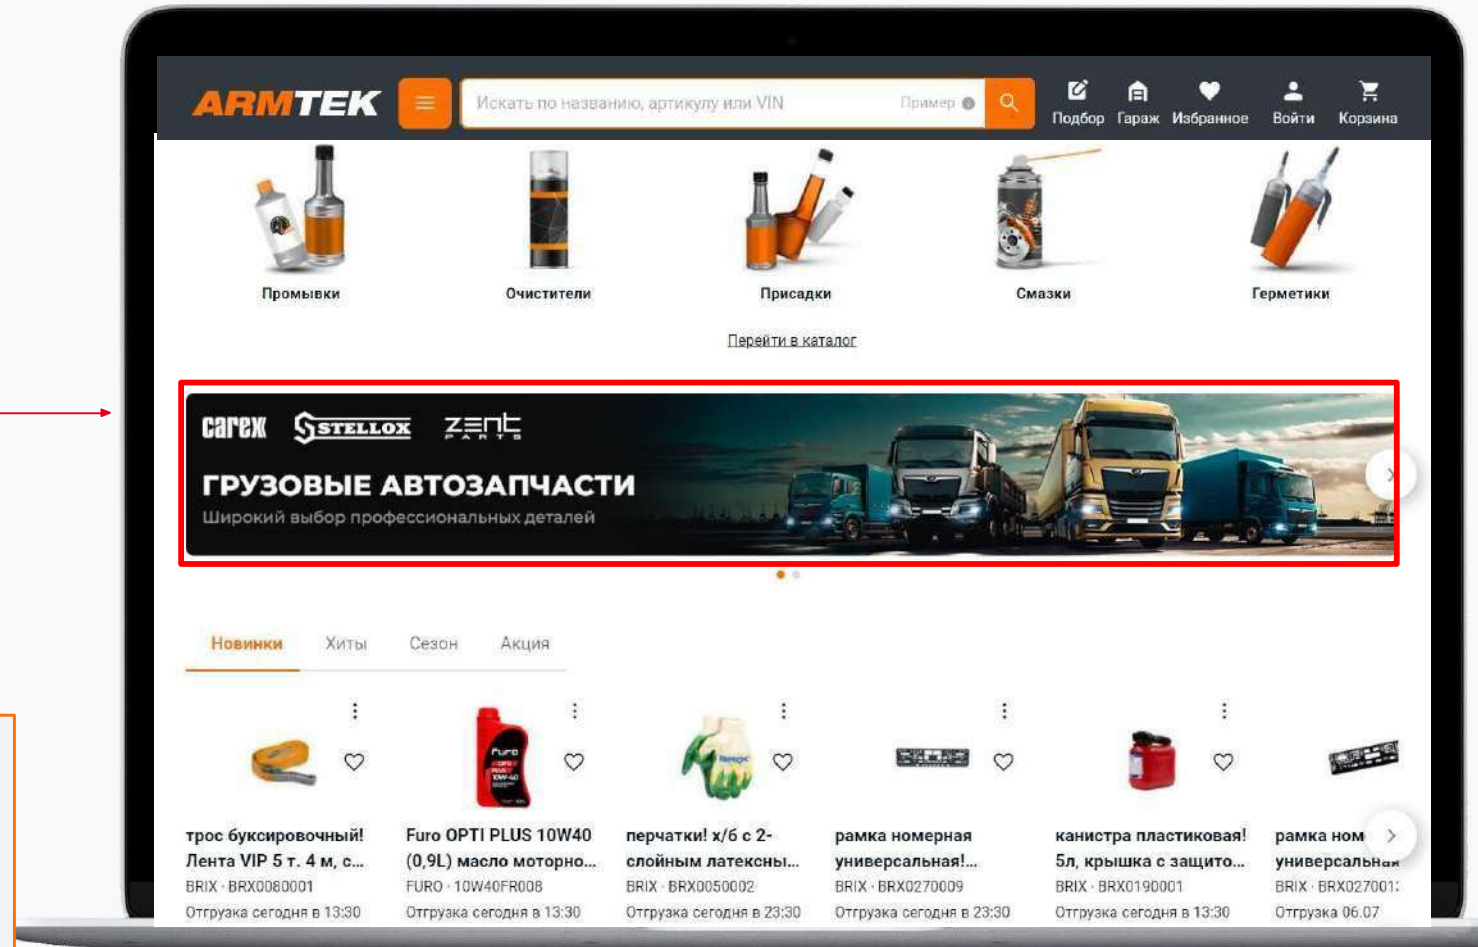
ARMTEK

Искать по названию, артикулу или VIN
Пример

Подбор Гараж Избранное Войти Корзина

Промывки
Очистители
Присадки
Смазки
Герметики

Перейти в каталог

carex STELLOX ZENT PARTS
ГРУЗОВЫЕ АВТОЗАПЧАСТИ
Широкий выбор профессиональных деталей

Новинки Хиты Сезон Акция

трос буксировочный! Лента VIP 5 т. 4 м, с...
BRIX · BRX0080001
Отгрузка сегодня в 13:30

Furo OPTI PLUS 10W40 (0,9L) масло моторно...
FURO · 10W40FR008
Отгрузка сегодня в 13:30

перчатки! х/б с 2-слойным латексны...
BRIX · BRX0050002
Отгрузка сегодня в 23:30

рамка номерная универсальная!...
BRIX · BRX0270009
Отгрузка сегодня в 23:30

канистра пластиковая! 5л, крышка с защито...
BRIX · BRX0190001
Отгрузка сегодня в 13:30

рамка ном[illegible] универсальна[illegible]
BRIX · BRX027001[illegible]
Отгрузка 06.07